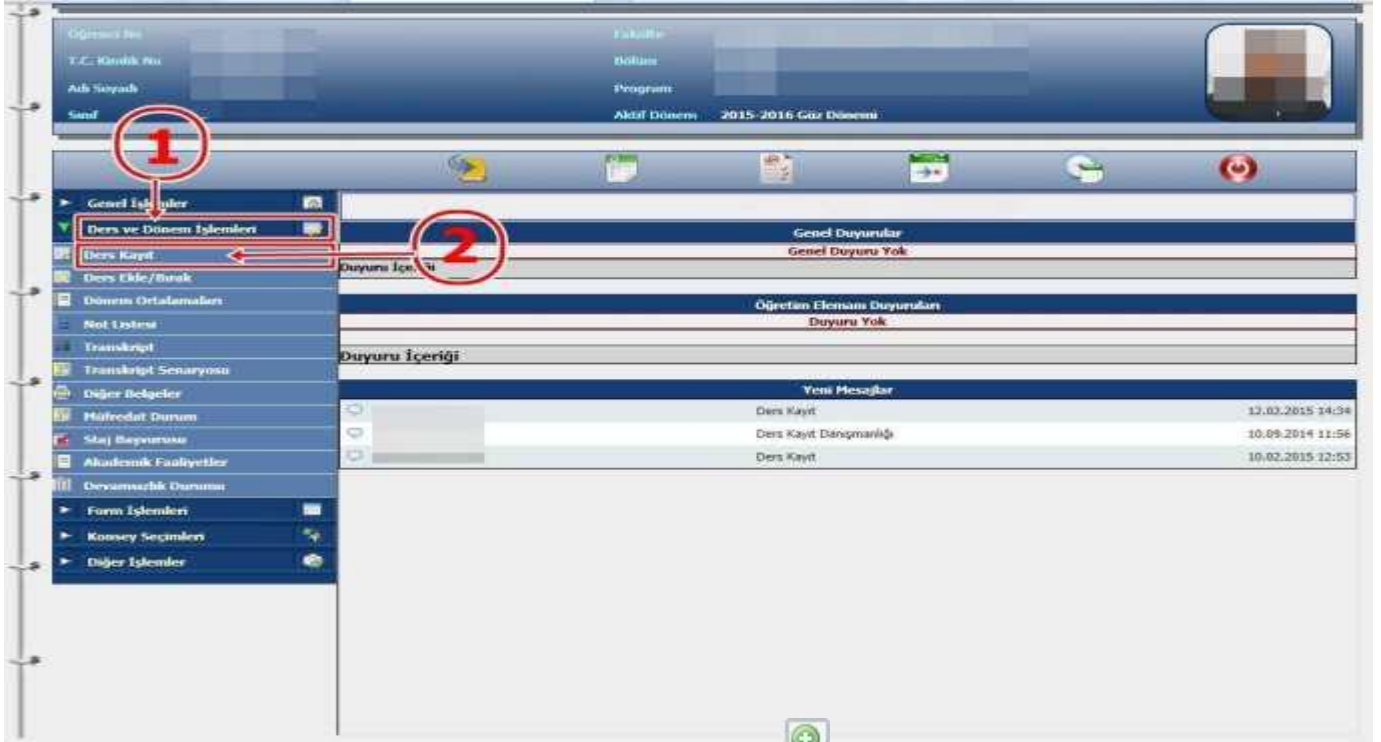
Öğrenci No
T.C. Kimlik No
Adı Soyadı
Sınıf
Fakülte
Bölüm
Program
Aktif Dönem 2015-2016 Güz Dönemi

1
2

Genel İşlemler
Ders ve Dönem İşlemleri
Ders Kayıt
Ders Ekle/Bırak
Dönem Ortalamaları
Not Listesi
Transkript
Transkript Senaryosu
Diğer Belgeler
Müfredat Durum
Staj Başvurusu
Akademik Faaliyetler
Devamsızlık Durumu
Form İşlemleri
Konsey Seçimleri
Diğer İşlemler

Genel Duyurular
Genel Duyuru Yok
Duyuru İçeriği

Öğretim Elemanı Duyuruları
Duyuru Yok
Duyuru İçeriği

Yeni Mesajlar

| | | |
|---|---|---|
| | Ders Kayıt | 12.02.2015 14:34 |
| | Ders Kayıt Danışmanlığı | 10.09.2014 11:56 |
| | Ders Kayıt | 10.02.2015 12:53 |